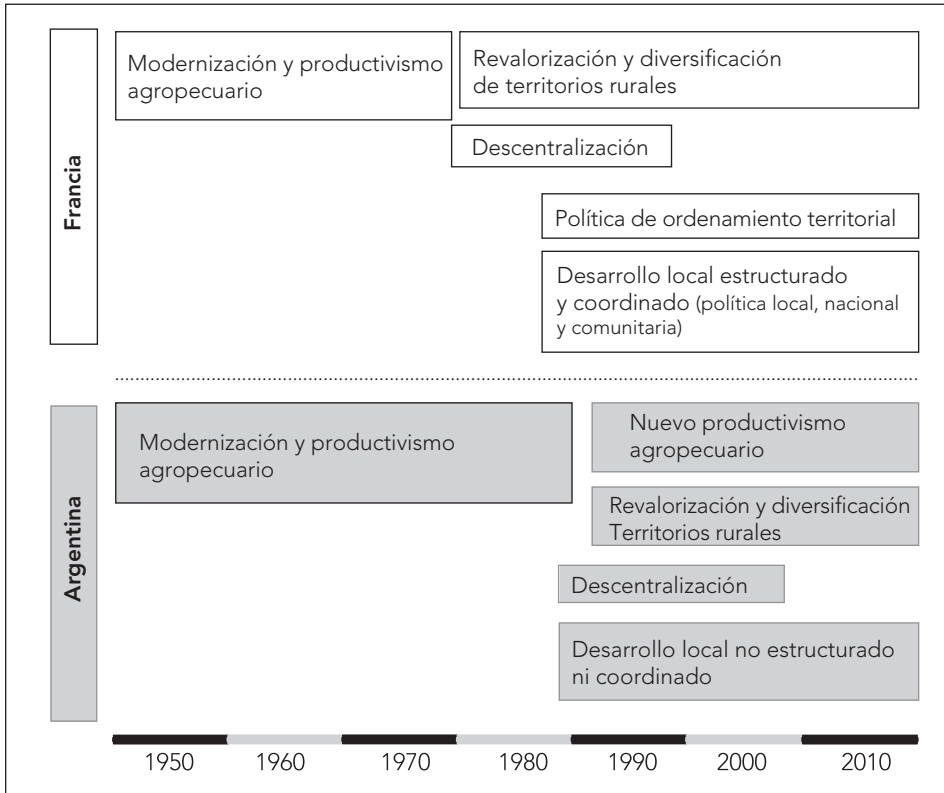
Francia

Modernización y productivismo agropecuario

Revalorización y diversificación de territorios rurales

Descentralización

Política de ordenamiento territorial

Desarrollo local estructurado y coordinado (política local, nacional y comunitaria)

Argentina

Modernización y productivismo agropecuario

Nuevo productivismo agropecuario

Revalorización y diversificación Territorios rurales

Descentralización

Desarrollo local no estructurado ni coordinado

1950 1960 1970 1980 1990 2000 2010